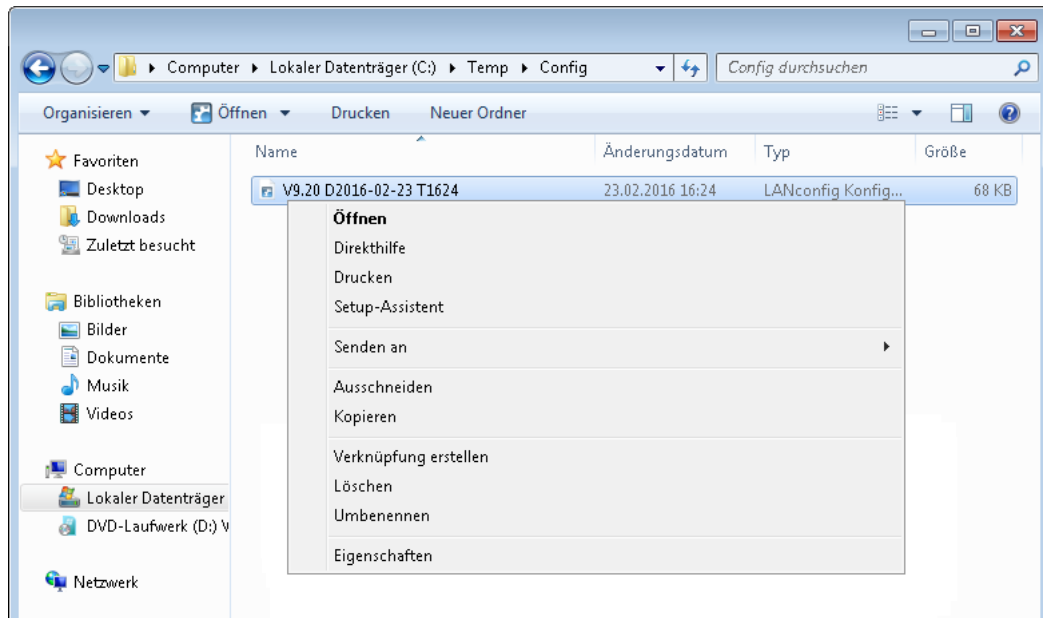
Computer ▸ Lokaler Datenträger (C:) ▸ Temp ▸ Config

Config durchsuchen

Organisieren ▾ Öffnen ▾ Drucken Neuer Ordner

Favoriten
Desktop
Downloads
Zuletzt besucht

Bibliotheken
Bilder
Dokumente
Musik
Videos

Computer
Lokaler Datenträger
DVD-Laufwerk (D:) V

Netzwerk

| Name | Änderungsdatum | Typ | Größe |
|---|---|---|---|
| V9.20 D2016-02-23 T1624 | 23.02.2016 16:24 | LANconfig Konfig... | 68 KB |

Öffnen
Direkthilfe
Drucken
Setup-Assistent

Senden an

Ausschneiden
Kopieren

Verknüpfung erstellen
Löschen
Umbenennen

Eigenschaften